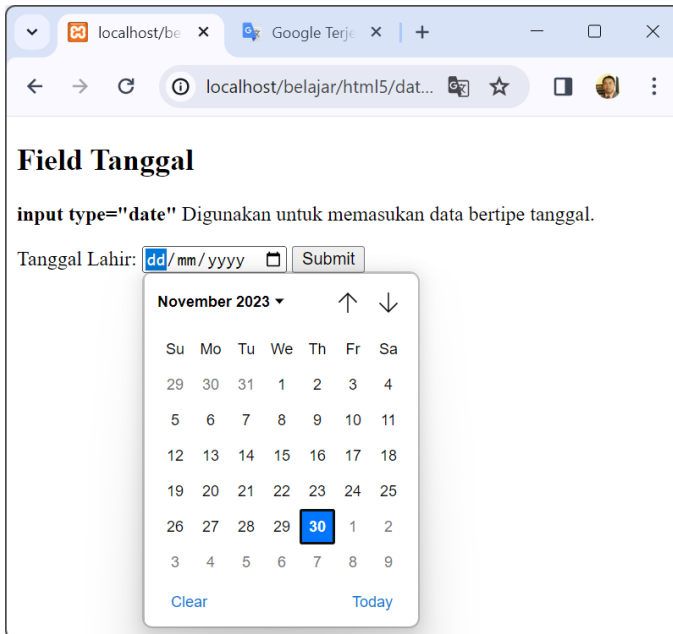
localhost/be ×
Google Terje ×
+

localhost/belajar/html5/dat...

Field Tanggal

**input type="date"** Digunakan untuk memasukan data bertipe tanggal.

Tanggal Lahir: dd/mm/yyyy Submit

November 2023

| Su | Mo | Tu | We | Th | Fr | Sa |
|---|---|---|---|---|---|---|
| 29 | 30 | 31 | 1 | 2 | 3 | 4 |
| 5 | 6 | 7 | 8 | 9 | 10 | 11 |
| 12 | 13 | 14 | 15 | 16 | 17 | 18 |
| 19 | 20 | 21 | 22 | 23 | 24 | 25 |
| 26 | 27 | 28 | 29 | 30 | 1 | 2 |
| 3 | 4 | 5 | 6 | 7 | 8 | 9 |

Clear
Today